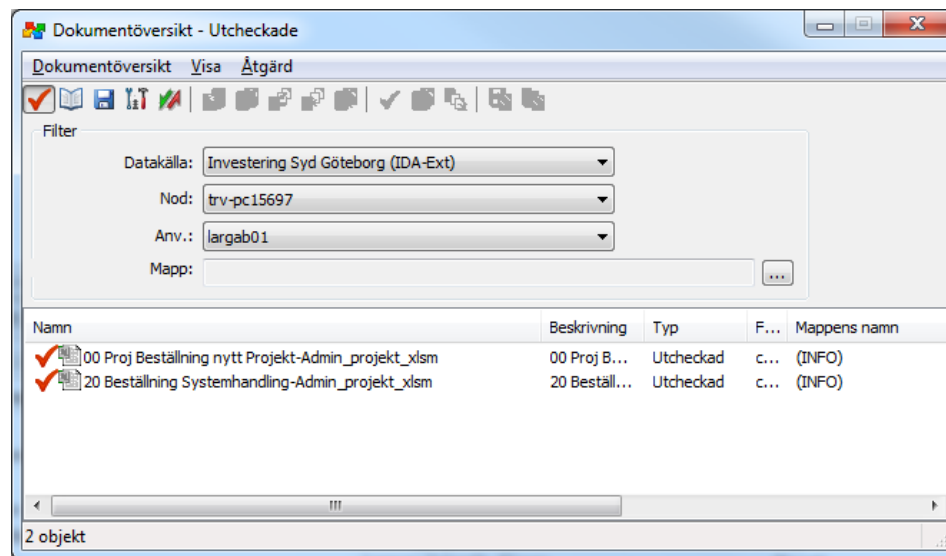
Dokumentöversikt - Utcheckade

Dokumentöversikt Visa Åtgärd

Filter

Datakälla: Investering Syd Göteborg (IDA-Ext)

Nod: trv-pc15697

Anv.: largab01

Mapp: ...

| Namn | Beskrivning | Typ | F... | Mappens namn |
|---|---|---|---|---|
| 00 Proj Beställning nytt Projekt-Admin_projekt_xlsm | 00 Proj B... | Utcheckad | c... | (INFO) |
| 20 Beställning Systemhandling-Admin_projekt_xlsm | 20 Beställ... | Utcheckad | c... | (INFO) |

2 objekt